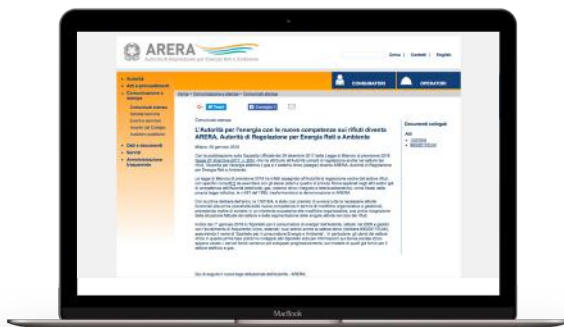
ARERA
Autorità di Regolazione per Energia Reti e Ambiente

Cerca | Contatti | English

CONSUMATORI
OPERATORI

Autorità
Atti e provvedimenti
Comunicazione e stampa
Comunicati stampa
Schede tecniche
Eventi e seminari
Incontri dell'Autorità
Audizioni pubbliche
Dati e documenti
Servizi
Amministrazione trasparente

Home > Comunicazione e stampa > Comunicati stampa

Tweet
Condividi

Comunicato stampa

L'Autorità per l'energia con le nuove competenze sui rifiuti diventa ARERA, Autorità di Regolazione per Energia Reti e Ambiente

Milano, 09 gennaio 2018

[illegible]

Documenti collegati

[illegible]

MacBook